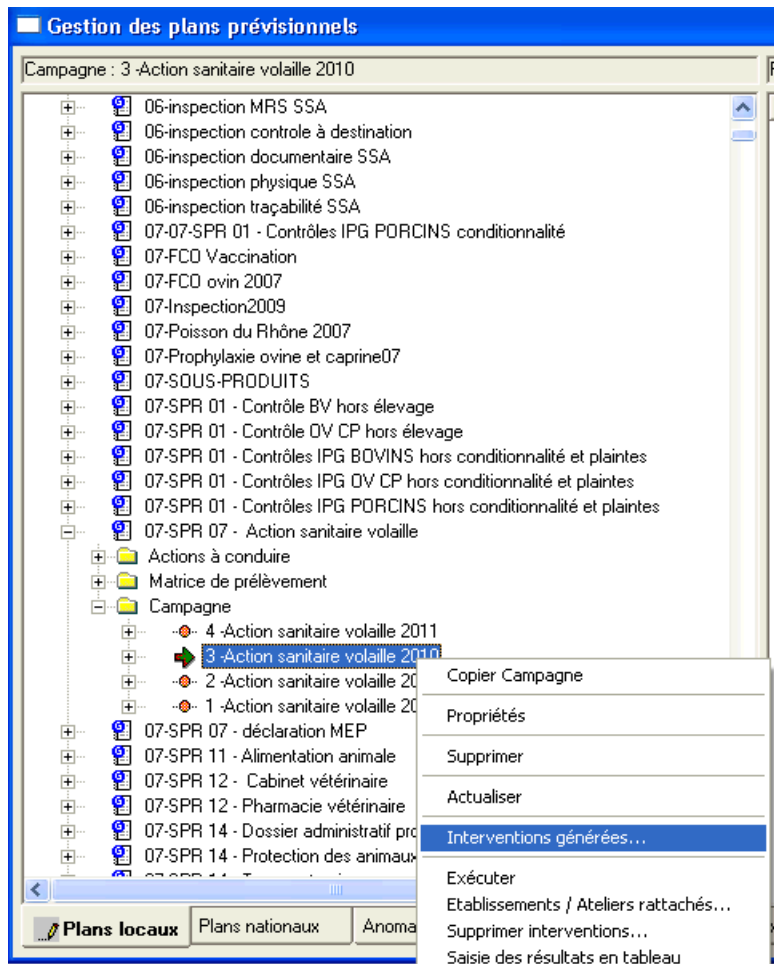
Gestion des plans prévisionnels

Campagne : 3 -Action sanitaire volaille 2010

06-inspection MRS SSA
06-inspection controle à destination
06-inspection documentaire SSA
06-inspection physique SSA
06-inspection traçabilité SSA
07-07-SPR 01 - Contrôles IPG PORCINS conditionnalité
07-FCO Vaccination
07-FCO ovin 2007
07-Inspection2009
07-Poisson du Rhône 2007
07-Prophylaxie ovine et caprine07
07-SOUS-PRODUITS
07-SPR 01 - Contrôle BV hors élevage
07-SPR 01 - Contrôle OV CP hors élevage
07-SPR 01 - Contrôles IPG BOVINS hors conditionnalité et plaintes
07-SPR 01 - Contrôles IPG OV CP hors conditionnalité et plaintes
07-SPR 01 - Contrôles IPG PORCINS hors conditionnalité et plaintes
07-SPR 07 - Action sanitaire volaille
Actions à conduire
Matrice de prélèvement
Campagne
4 -Action sanitaire volaille 2011
3 -Action sanitaire volaille 2010
2 -Action sanitaire volaille 20
1 -Action sanitaire volaille 20
07-SPR 07 - déclaration MEP
07-SPR 11 - Alimentation animale
07-SPR 12 - Cabinet vétérinaire
07-SPR 12 - Pharmacie vétérinaire
07-SPR 14 - Dossier administratif pro
07-SPR 14 - Protection des animaux

Copier Campagne
Propriétés
Supprimer
Actualiser
Interventions générées...
Exécuter
Etablissements / Ateliers rattachés...
Supprimer interventions...
Saisie des résultats en tableau

Plans locaux
Plans nationaux
Anoma